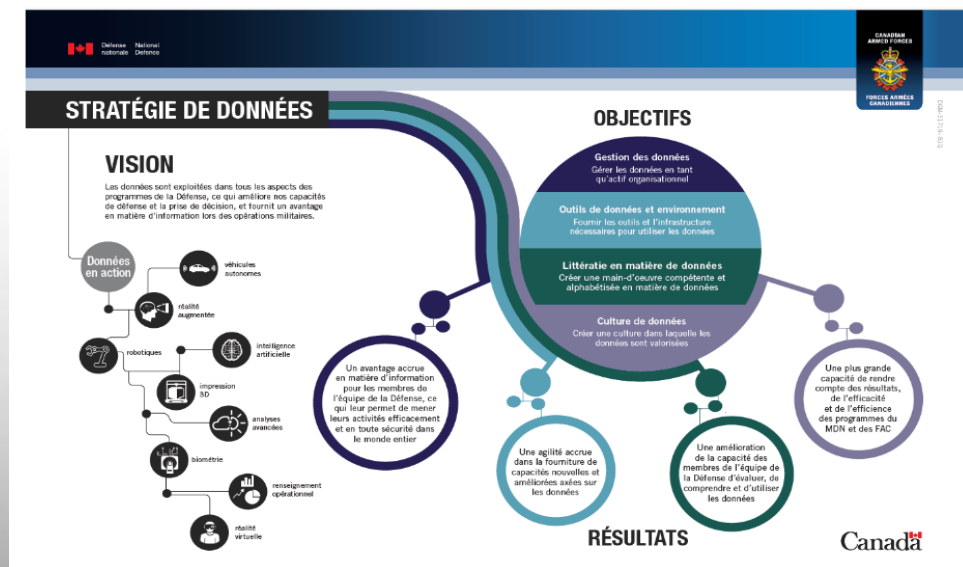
Défense nationale National Defence

CANADIAN ARMED FORCES

FORCES ARMÉES CANADIENNES

DGM-21724-B03

STRATÉGIE DE DONNÉES

VISION

Las donnés sont exploitées dans tous les aspects des programmes de la Défense, ce qui améliore nos capacités de défense et la prise de décision, et fournit un avantage en matière d'information lors des opérations militaires.

Données en action

véhicules autonomes

réalité augmentée

robotiques

intelligence artificielle

impression 3D

analyses avancées

biométrie

renseignement opérationnel

réalité virtuelle

OBJECTIFS

Gestion des données
Gérer les données en tant qu'actif organisationnel

Outils de données et environnement
Fournir les outils et l'infrastructure nécessaires pour utiliser les données

Littératie en matière de données
Créer une main-d'oeuvre compétente et alphabétisée en matière de données

Culture de données
Créer une culture dans laquelle les données sont valorisées

Un avantage accrue en matière d'information pour les membres de l'équipe de la Défense, ce qui leur permet de mener leurs activités efficacement et en toute sécurité dans le monde entier

Une agilité accrue dans la fourniture de capacités nouvelles et améliorées axées sur les données

Une amélioration de la capacité des membres de l'équipe de la Défense d'évaluer, de comprendre et d'utiliser les données

Une plus grande capacité de rendre compte des résultats, de l'efficacité et de l'efficience des programmes du MDN et des FAC

RÉSULTATS

Canada